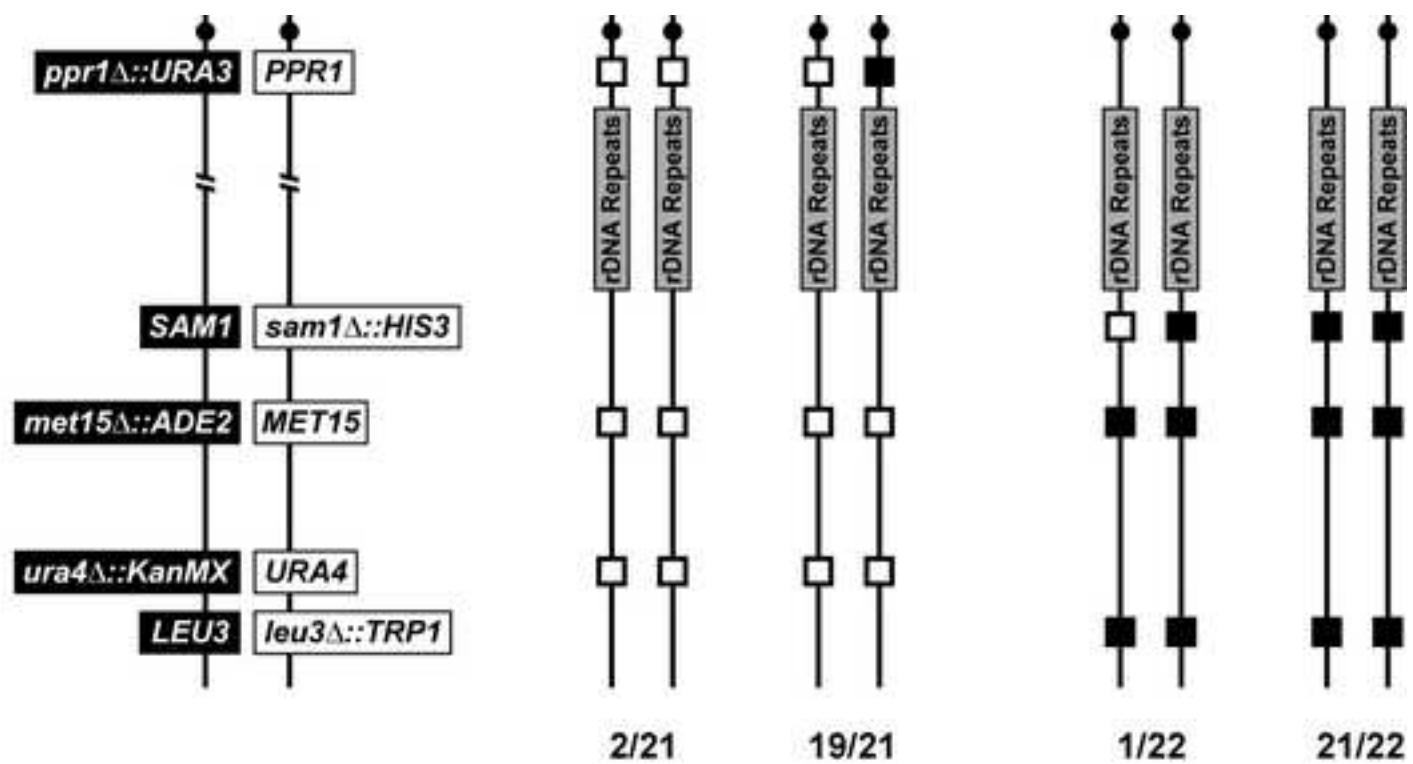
ppr1Δ::URA3
PPR1
SAM1
sam1Δ::HIS3
met15Δ::ADE2
MET15
ura4Δ::KanMX
URA4
LEU3
leu3Δ::TRP1

rDNA Repeats
rDNA Repeats
rDNA Repeats
rDNA Repeats
rDNA Repeats
rDNA Repeats
rDNA Repeats
rDNA Repeats

2/21
19/21
1/22
21/22